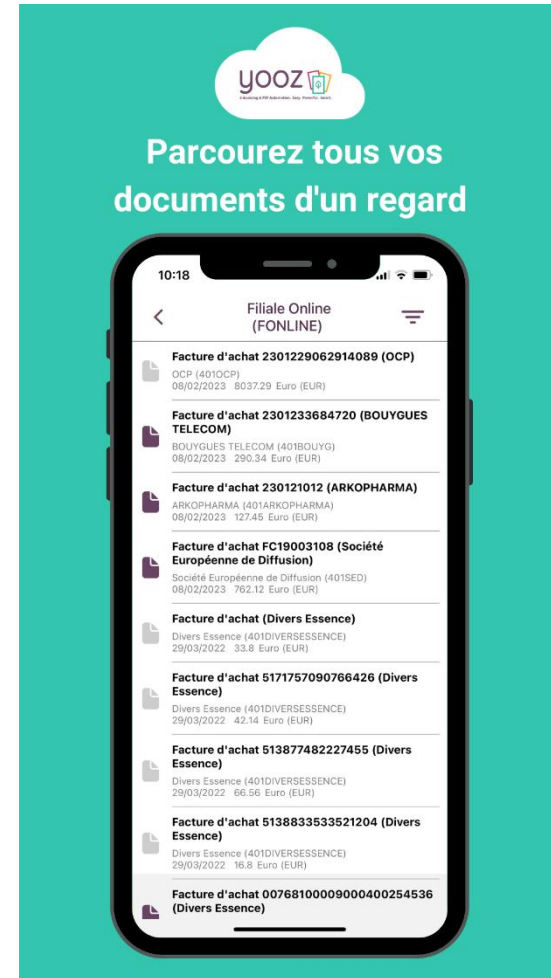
yooz

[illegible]

Parcourez tous vos documents d'un regard

10:18

Filiale Online (FONLINE)

Facture d'achat 2301229062914089 (OCP)
OCP (401OCP)
08/02/2023 8037.29 Euro (EUR)

Facture d'achat 2301233684720 (BOUYGUES TELECOM)
BOUYGUES TELECOM (401BOUYG)
08/02/2023 290.34 Euro (EUR)

Facture d'achat 230121012 (ARKOPHARMA)
ARKOPHARMA (401ARKOPHARMA)
08/02/2023 127.45 Euro (EUR)

Facture d'achat FC19003108 (Société Européenne de Diffusion)
Société Européenne de Diffusion (401SED)
08/02/2023 762.12 Euro (EUR)

Facture d'achat (Divers Essence)
Divers Essence (401DIVERSESSENCE)
29/03/2022 33.8 Euro (EUR)

Facture d'achat 5171757090766426 (Divers Essence)
Divers Essence (401DIVERSESSENCE)
29/03/2022 42.14 Euro (EUR)

Facture d'achat 513877482227455 (Divers Essence)
Divers Essence (401DIVERSESSENCE)
29/03/2022 66.56 Euro (EUR)

Facture d'achat 5138833533521204 (Divers Essence)
Divers Essence (401DIVERSESSENCE)
29/03/2022 16.8 Euro (EUR)

Facture d'achat 00768100009000400254536 (Divers Essence)